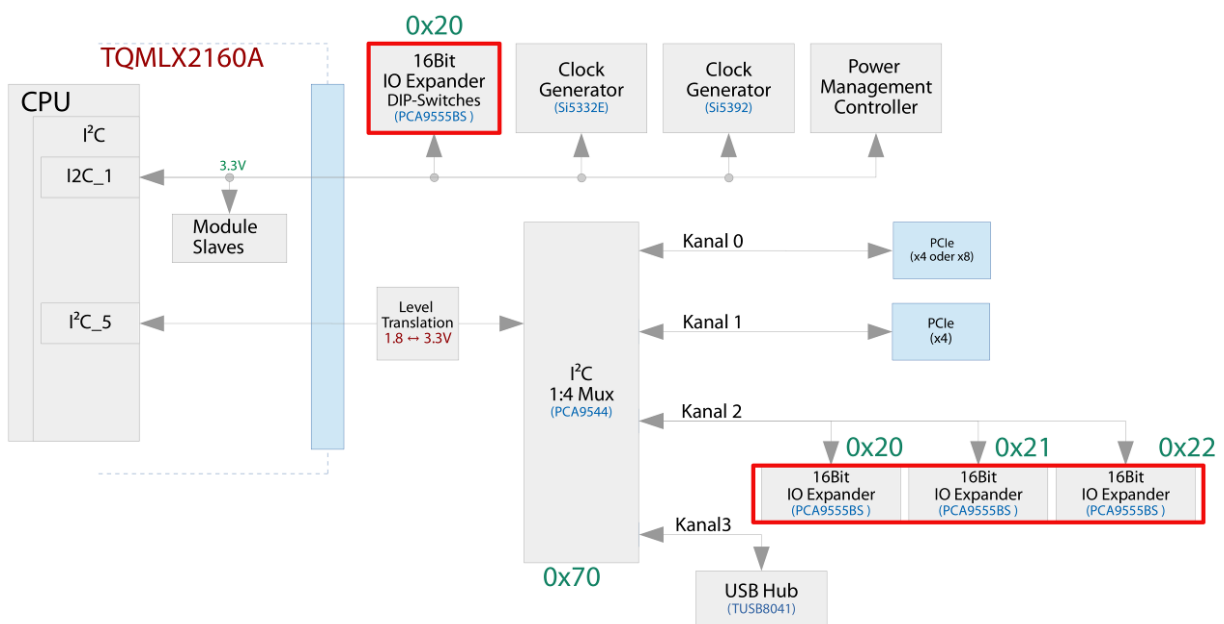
0x20

TQMLX2160A

16Bit
IO Expander
DIP-Switches
(PCA9555BS )

Clock
Generator
(Si5332E)

Clock
Generator
(Si5392)

Power
Management
Controller

CPU

I$^2$C

I2C_1

3.3V

Module
Slaves

I$^2$C_5

Level
Translation
1.8 ↔ 3.3V

I$^2$C
1:4 Mux
(PCA9544)

0x70

Kanal 0

PCIe
(x4 oder x8)

Kanal 1

PCIe
(x4)

Kanal 2

0x20

0x21

0x22

16Bit
IO Expander
(PCA9555BS )

16Bit
IO Expander
(PCA9555BS )

16Bit
IO Expander
(PCA9555BS )

Kanal3

USB Hub
(TUSB8041)